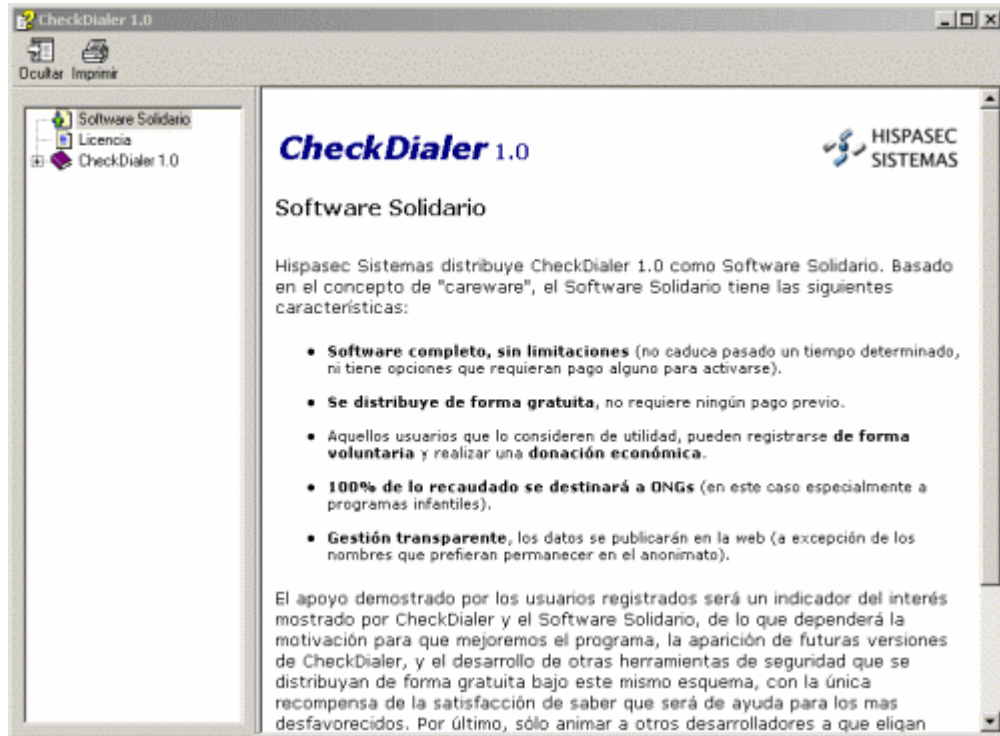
CheckDialer 1.0

Ocultar Imprimir

Software Solidario
Licencia
CheckDialer 1.0

CheckDialer 1.0

HISPASEC SISTEMAS

Software Solidario

Hispasec Sistemas distribuye CheckDialer 1.0 como Software Solidario. Basado en el concepto de "careware", el Software Solidario tiene las siguientes características:

- **Software completo, sin limitaciones** (no caduca pasado un tiempo determinado, ni tiene opciones que requieran pago alguno para activarse).
- **Se distribuye de forma gratuita**, no requiere ningún pago previo.
- Aquellos usuarios que lo consideren de utilidad, pueden registrarse **de forma voluntaria** y realizar una **donación económica**.
- **100% de lo recaudado se destinará a ONGs** (en este caso especialmente a programas infantiles).
- **Gestión transparente**, los datos se publicarán en la web (a excepción de los nombres que prefieran permanecer en el anonimato).

El apoyo demostrado por los usuarios registrados será un indicador del interés mostrado por CheckDialer y el Software Solidario, de lo que dependerá la motivación para que mejoremos el programa, la aparición de futuras versiones de CheckDialer, y el desarrollo de otras herramientas de seguridad que se distribuyan de forma gratuita bajo este mismo esquema, con la única recompensa de la satisfacción de saber que será de ayuda para los mas desfavorecidos. Por último, sólo animar a otros desarrolladores a que elijan